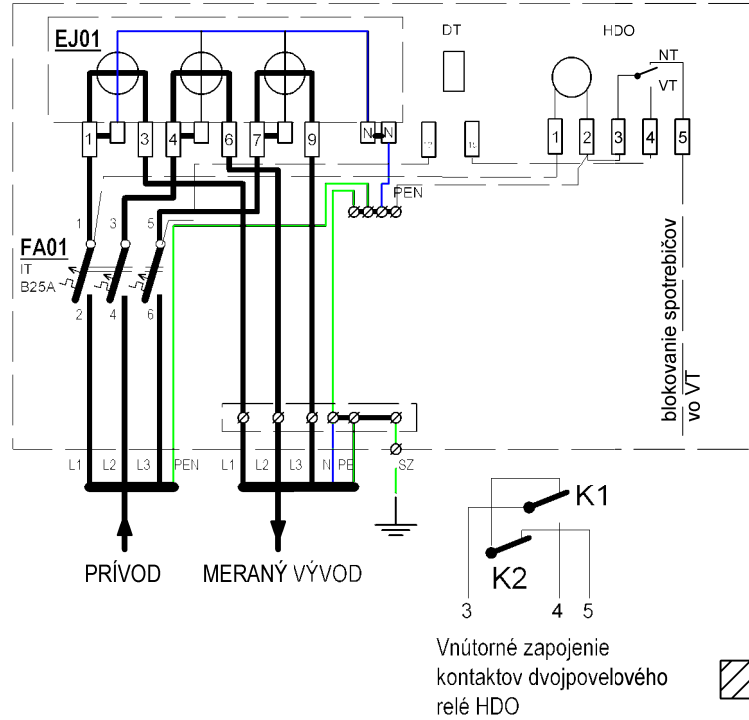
EJ01

DT

HDO

NT

VT

1

3

4

6

7

9

N

N

1

2

3

4

5

PEN

1

3

5

FA01

IT

B25A

2

4

6

blokovanie spotrebičov vo VT

L1

L2

L3

PEN

L1

L2

L3

N

PE

SZ

K1

K2

3

4

5

PRÍVOD

MERANÝ VÝVOD

Vnútorné zapojenie kontaktov dvojpovelového relé HDO